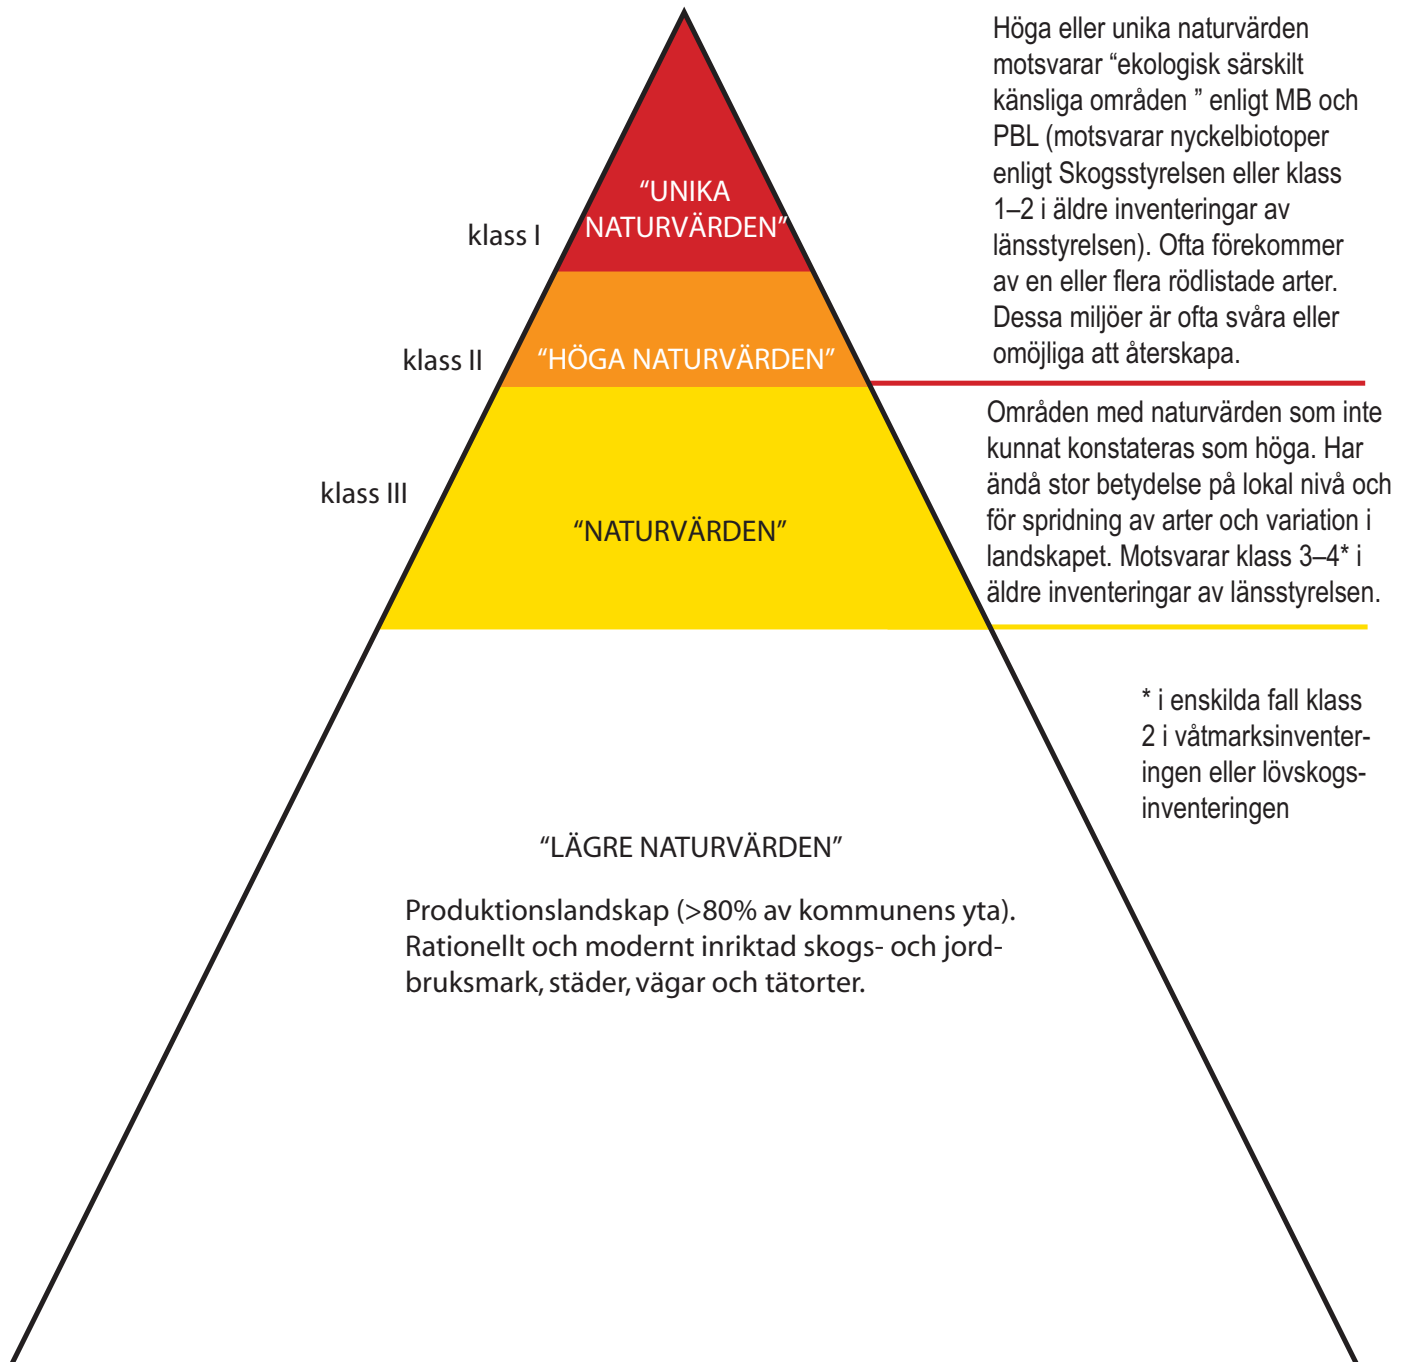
Höga eller unika naturvärden motsvarar “ekologisk särskilt känsliga områden ” enligt MB och PBL (motsvarar nyckelbiotoper enligt Skogsstyrelsen eller klass 1–2 i äldre inventeringar av länsstyrelsen). Ofta förekommer av en eller flera rödlistade arter. Dessa miljöer är ofta svåra eller omöjliga att återskapa.

klass I

“UNIKA NATURVÄRDEN”

klass II

“HÖGA NATURVÄRDEN”

Områden med naturvärden som inte kunnat konstateras som höga. Har ändå stor betydelse på lokal nivå och för spridning av arter och variation i landskapet. Motsvarar klass 3–4* i äldre inventeringar av länsstyrelsen.

klass III

“NATURVÄRDEN”

* i enskilda fall klass 2 i våtmarksinventeringen eller lövskogsinventeringen

“LÄGRE NATURVÄRDEN”

Produktionslandskap (>80% av kommunens yta). Rationellt och modernt inriktad skogs- och jordbruksmark, städer, vägar och tätorter.